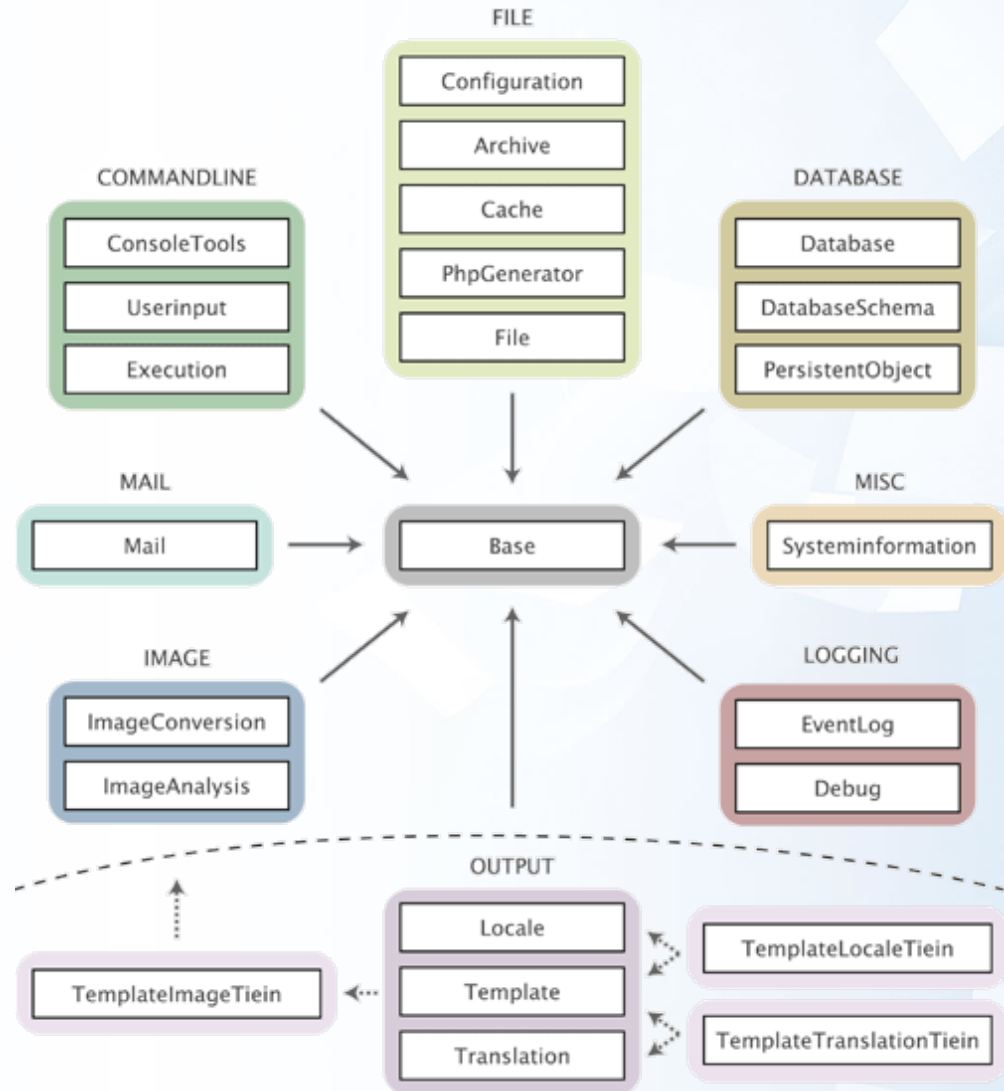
FILE

Configuration

Archive

Cache

PhpGenerator

File

COMMANDLINE

ConsoleTools

Userinput

Execution

DATABASE

Database

DatabaseSchema

PersistentObject

MAIL

Mail

Base

MISC

Systeminformation

IMAGE

ImageConversion

ImageAnalysis

LOGGING

EventLog

Debug

OUTPUT

Locale

Template

Translation

TemplateLocaleTiein

TemplateImageTiein

TemplateTranslationTiein